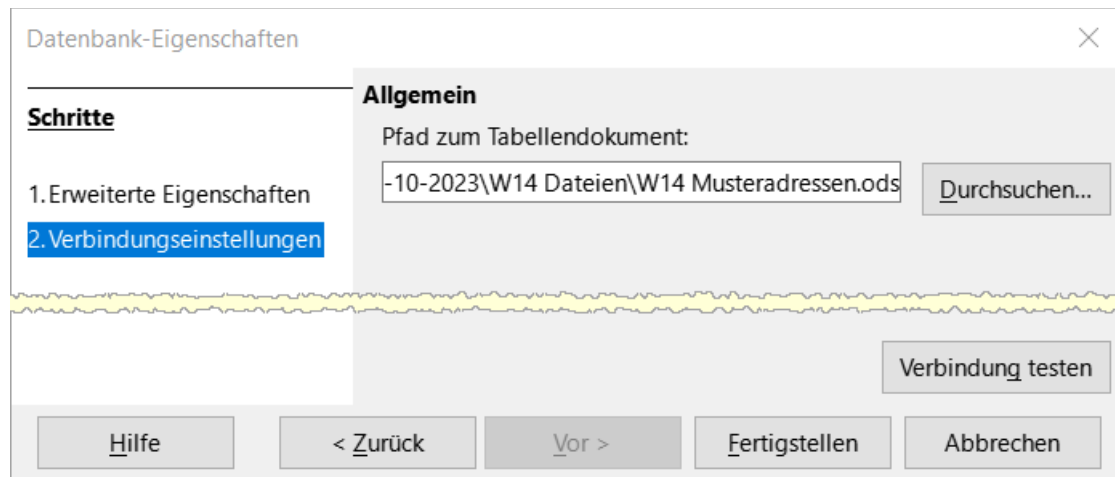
Datenbank-Eigenschaften

Schritte

1. Erweiterte Eigenschaften
2. Verbindungseinstellungen

Allgemein

Pfad zum Tabellendokument:

-10-2023\W14 Dateien\W14 Musteradressen.ods

Durchsuchen...

Verbindung testen

Hilfe

< Zurück

Vor >

Fertigstellen

Abbrechen